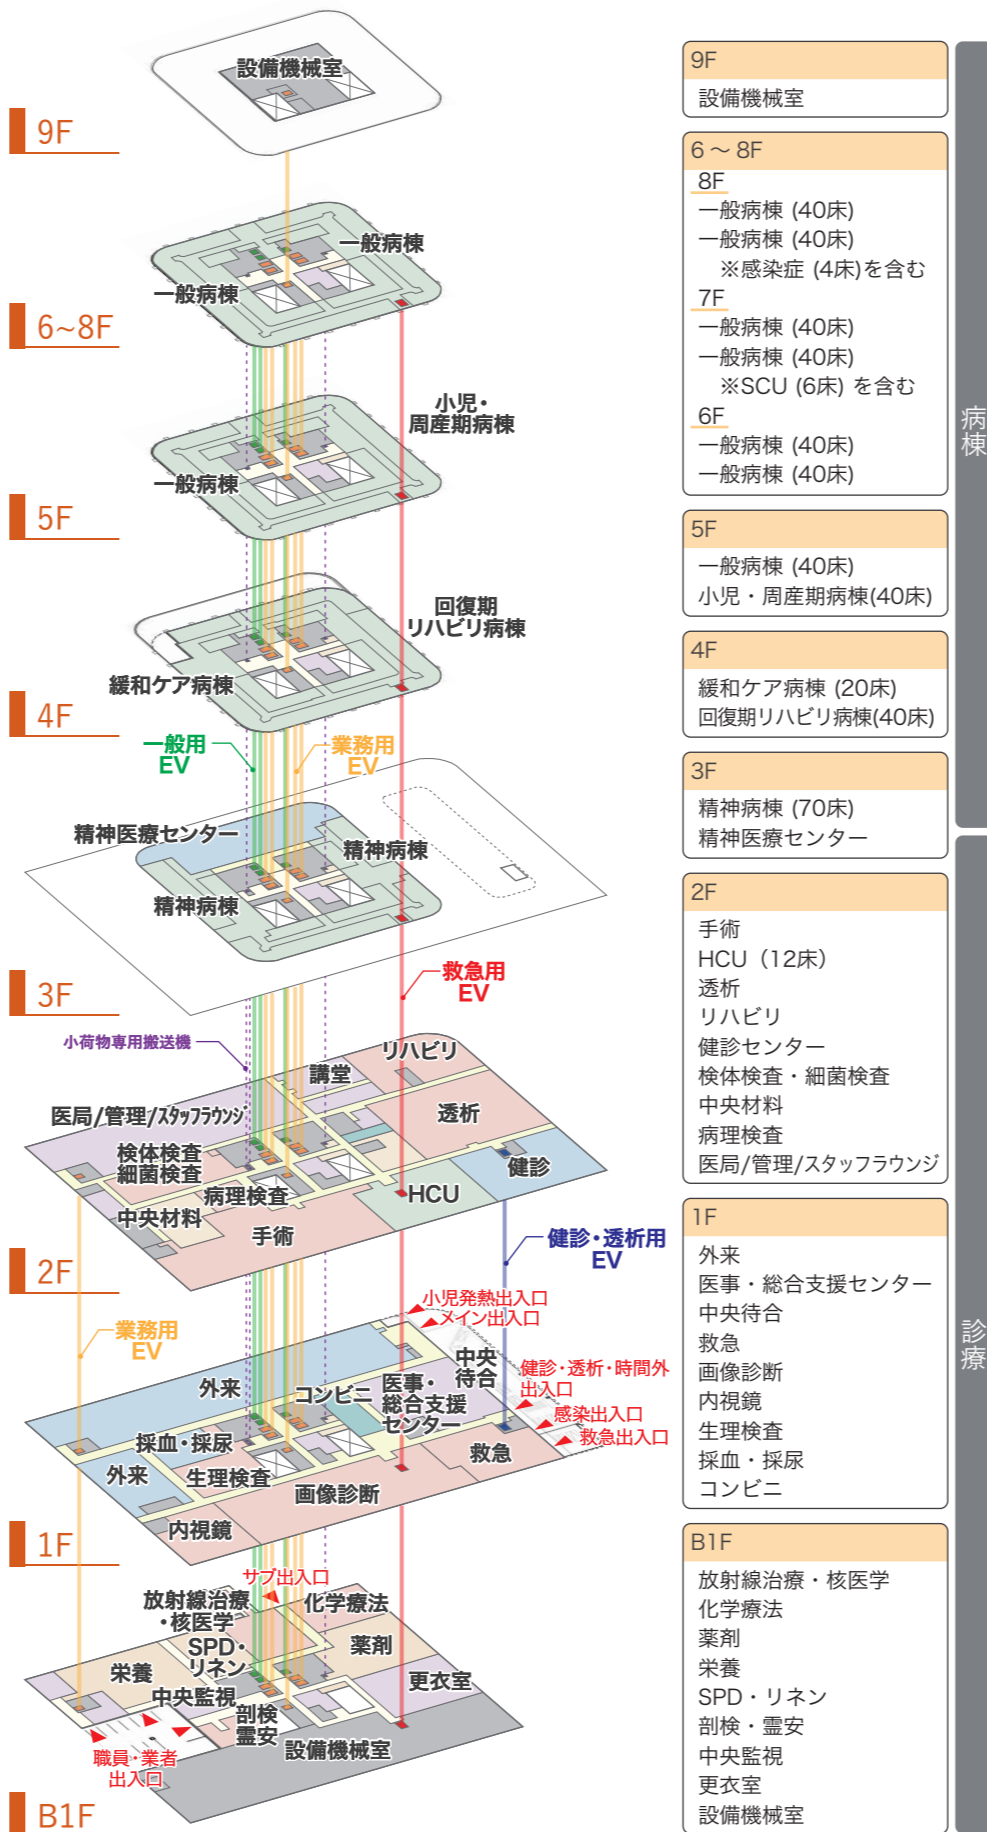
9F
設備機械室

6~8F
一般病棟
一般病棟

小児・周産期病棟

5F
一般病棟

回復期リハビリ病棟

4F
緩和ケア病棟

一般用EV
業務用EV

精神医療センター
精神病棟
精神病棟

3F

救急用EV

小荷物専用搬送機

リハビリ
講堂
医局/管理/ｽﾀｯﾌﾗｳﾝｼﾞ
透析
検体検査
細菌検査
健診
病理検査
HCU
中央材料
手術

2F

健診・透析用EV

業務用EV

小児発熱出入口
メイン出入口
中央待合
健診・透析・時間外出入口
外来
コンビニ
医事・総合支援センター
感染出入口
救急出入口
採血・採尿
救急
外来
生理検査
画像診断
内視鏡

1F

サブ出入口
放射線治療・核医学
化学療法
SPD・リネン
薬剤
栄養
中央監視
更衣室
剖検
霊安
設備機械室
職員・業者出入口

B1F

9F
設備機械室

6～8F
8F
一般病棟 (40床)
一般病棟 (40床)
※感染症 (4床)を含む
7F
一般病棟 (40床)
一般病棟 (40床)
※SCU (6床) を含む
6F
一般病棟 (40床)
一般病棟 (40床)

5F
一般病棟 (40床)
小児・周産期病棟(40床)

4F
緩和ケア病棟 (20床)
回復期リハビリ病棟(40床)

3F
精神病棟 (70床)
精神医療センター

病棟

2F
手術
HCU（12床）
透析
リハビリ
健診センター
検体検査・細菌検査
中央材料
病理検査
医局/管理/スタッフラウンジ

1F
外来
医事・総合支援センター
中央待合
救急
画像診断
内視鏡
生理検査
採血・採尿
コンビニ

B1F
放射線治療・核医学
化学療法
薬剤
栄養
SPD・リネン
剖検・霊安
中央監視
更衣室
設備機械室

診療